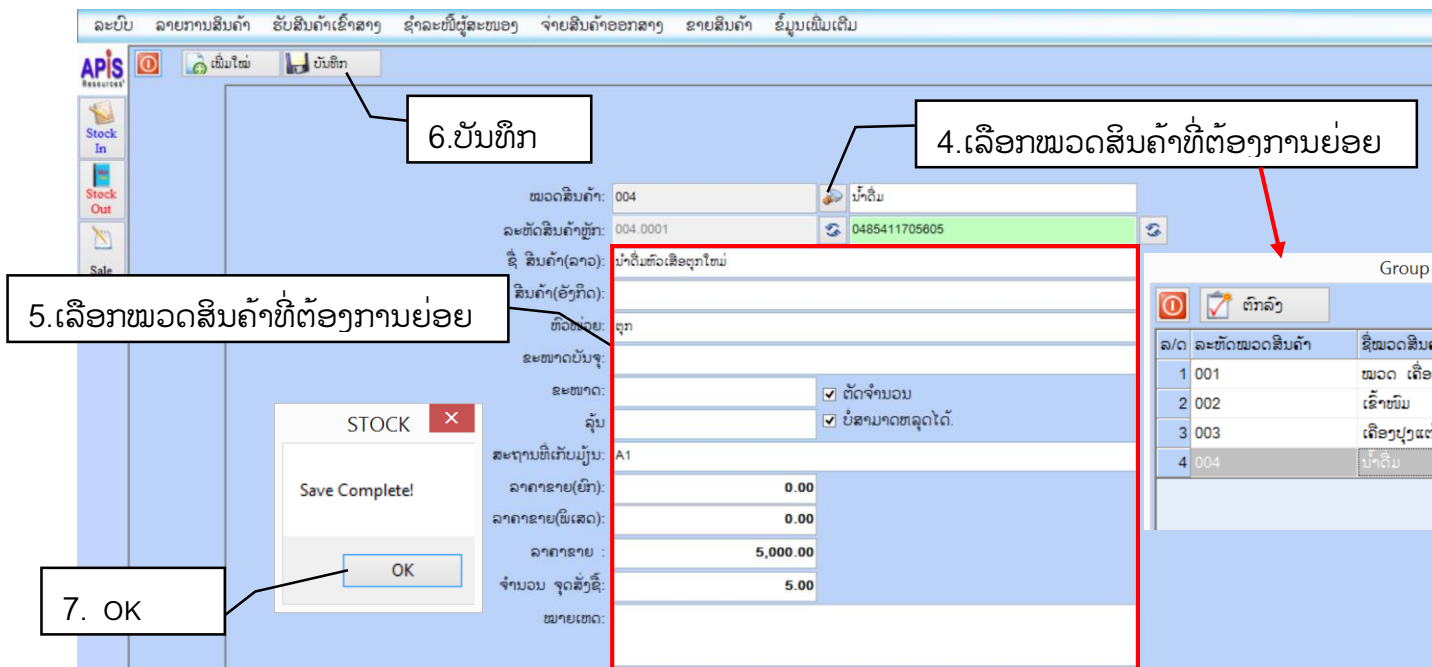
ລະບົບ ລາຍການສິນຄ້າ ຮັບສິນຄ້າເຂົ້າສາງ ຊຳລະໜີ້ຜູ້ສະໜອງ ຈ່າຍສິນຄ້າອອກສາງ ຂາຍສິນຄ້າ ຂໍ້ມູນເພີ່ມເຕີມ

APIS Resources

Stock In

Stock Out

Sale

ເພີ່ມໃໝ່ ບັນທຶກ

6.ບັນທຶກ

4.ເລືອກໝວດສິນຄ້າທີ່ຕ້ອງການຍ່ອຍ

ໝວດສິນຄ້າ: 004 ນ້ຳດື່ມ

ລະຫັດສິນຄ້າຫຼັກ: 004.0001 0485411705605

ຊື່ ສິນຄ້າ(ລາວ): ນ້ຳດື່ມຫົວເສືອຕຸກໃໝ່

5.ເລືອກໝວດສິນຄ້າທີ່ຕ້ອງການຍ່ອຍ

ສິນຄ້າ(ອັງກິດ):

ຫົວໜ່ວຍ: ຕຸກ

ຂະໜາດບັນຈຸ:

ຂະໜາດ: ☑ ຕັດຈຳນວນ

ລຸ້ນ ☑ ບໍ່ສາມາດຫລຸດໄດ້.

ສະຖານທີ່ເກັບມ້ຽນ: A1

ລາຄາຂາຍ(ຍົກ): 0.00

ລາຄາຂາຍ(ພິເສດ): 0.00

ລາຄາຂາຍ : 5,000.00

ຈຳນວນ ຈຸດສັ່ງຊື້: 5.00

ໝາຍເຫດ:

STOCK

Save Complete!

OK

7. OK

Group

ຕົກລົງ

| ລ/ດ | ລະຫັດໝວດສິນຄ້າ | ຊື່ໝວດສິນ |
|---|---|---|
| 1 | 001 | ໝວດ ເຄື່ອ |
| 2 | 002 | ເຂົ້າໜົມ |
| 3 | 003 | ເຄື່ອງປຸງແຕ່ |
| 4 | 004 | ນ້ຳດື່ມ |